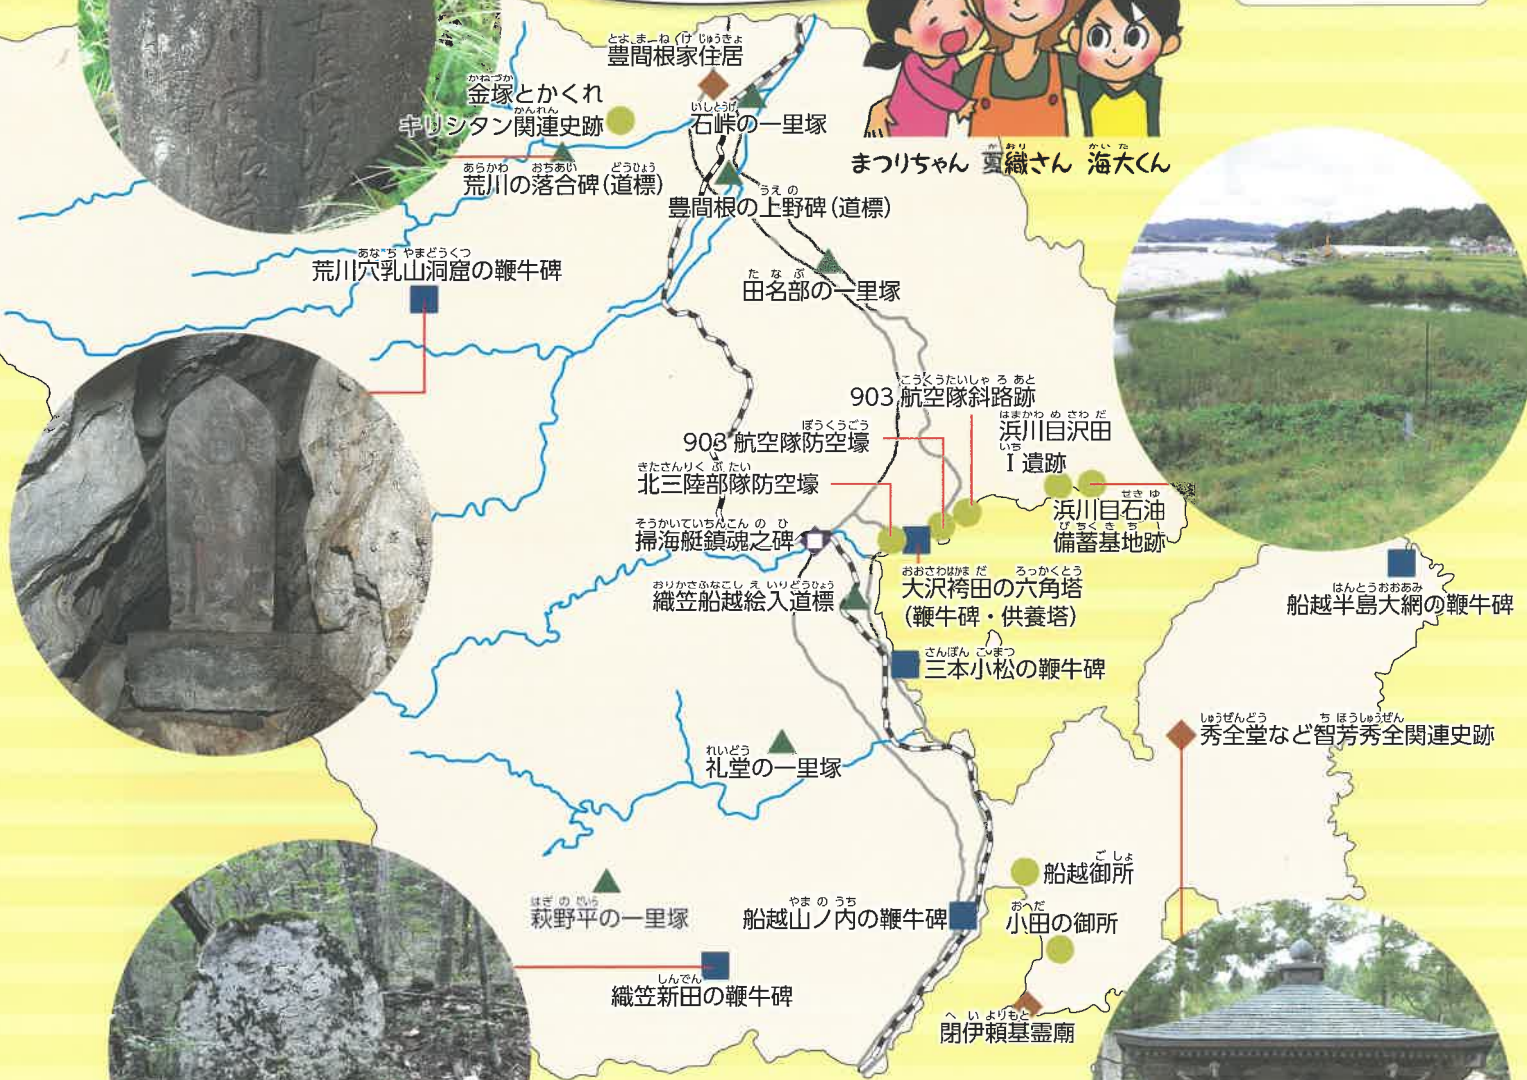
とよまねけじゅうきょ
豊間根家住居

かねづか
金塚とかくれ
かんれん
キリシタン関連史跡

いしとうげ
石峠の一里塚

あらかわ おちあい どうひょう
荒川の落合碑（道標）

うえ の
豊間根の上野碑（道標）

あなち やまどうくつ
荒川穴乳山洞窟の鞭牛碑

たなぶ
田名部の一里塚

まつりちゃん 夏織さん 海大くん

こうくうたいしゃ ろ あと
903 航空隊斜路跡

はまかわ め さわ だ
浜川目沢田
いち
Ⅰ遺跡

ぼうくうごう
903 航空隊防空壕

きたさんりく ぶ たい
北三陸部隊防空壕

せき ゆ
浜川目石油
びちくきち
備蓄基地跡

そうかいていちんこん の ひ
掃海艇鎮魂之碑

おおさわはかま だ ろっかくとう
大沢袴田の六角塔
（鞭牛碑・供養塔）

おりかさふなこし え いりどうひょう
織笠船越絵入道標

はんとうおおあみ
船越半島大網の鞭牛碑

さんぼん こまつ
三本小松の鞭牛碑

しゅうぜんどう ち ほうしゅうぜん
秀全堂など智芳秀全関連史跡

れいどう
礼堂の一里塚

ご しょ
船越御所

はぎ の だいら
萩野平の一里塚

やま の うち
船越山ノ内の鞭牛碑

お だ
小田の御所

しんでん
織笠新田の鞭牛碑

へ い よりもと
閉伊頼基霊廟